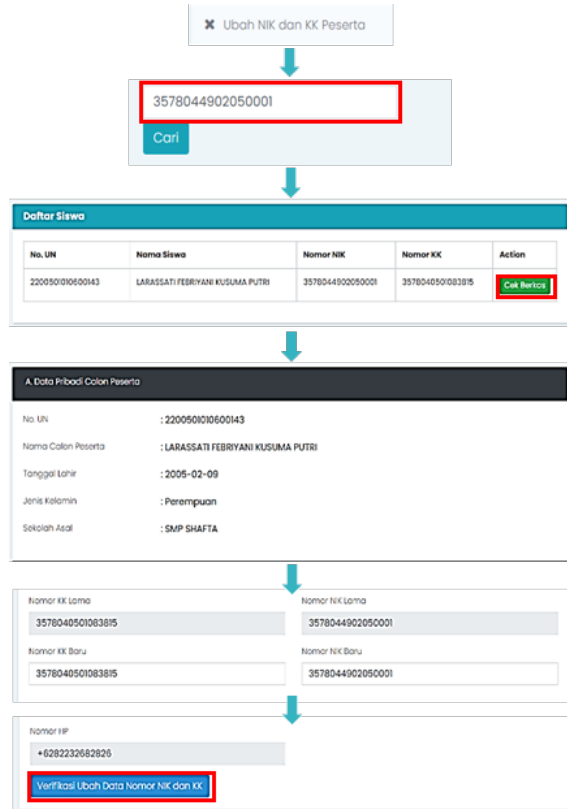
✖ Ubah NIK dan KK Peserta

3578044902050001

Cari

Daftar Siswa

| No. UN | Nama Siswa | Nomor NIK | Nomor KK | Action |
|---|---|---|---|---|
| 2200501010600143 | LARASSATI FEBRIYANI KUSUMA PUTRI | 3578044902050001 | 3578040501083815 | Cek Berkas |

A. Data Pribadi Calon Peserta

No. UN : 2200501010600143

Nama Calon Peserta : LARASSATI FEBRIYANI KUSUMA PUTRI

Tanggal Lahir : 2005-02-09

Jenis Kelamin : Perempuan

Sekolah Asal : SMP SHAFTA

Nomor KK Lama
3578040501083815

Nomor NIK Lama
3578044902050001

Nomor KK Baru
3578040501083815

Nomor NIK Baru
3578044902050001

Nomor HP
+6282232682826

Verifikasi Ubah Data Nomor NIK dan KK